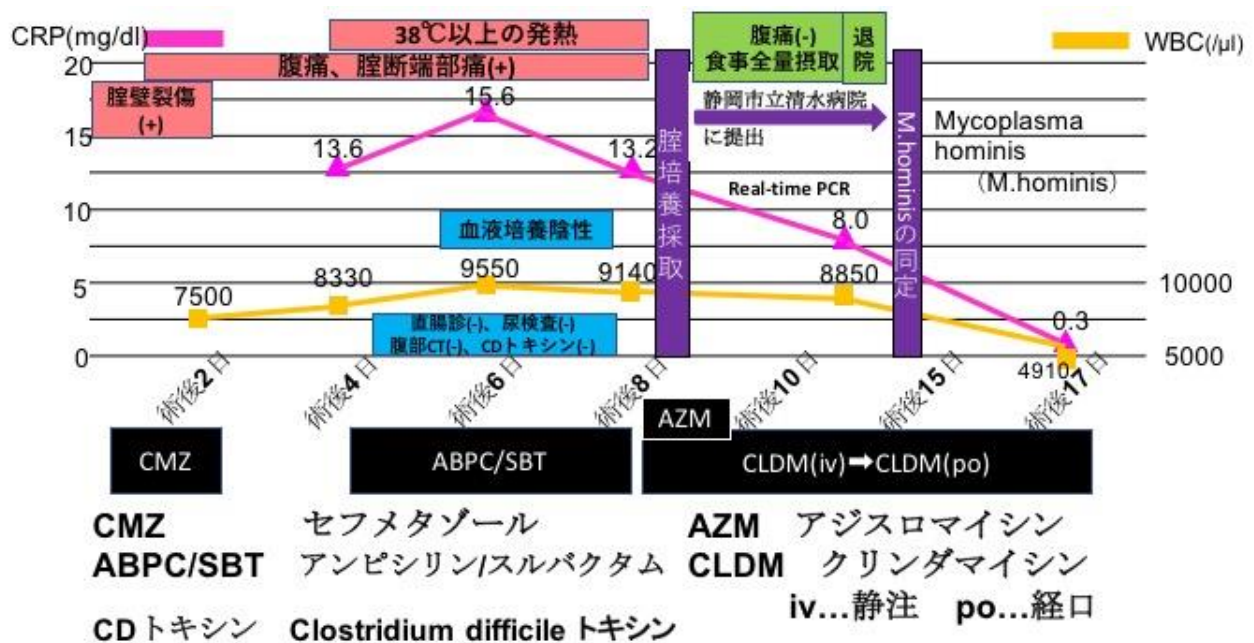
CRP(mg/dl)

38℃以上の発熱

腹痛、腟断端部痛(+)

腟壁裂傷 (+)

腹痛(-) 食事全量摂取

退院

WBC(/μl)

20
15
10
5
0

15.6
13.6
13.2
8.0
0.3

腟培養採取

静岡市立清水病院に提出

Real-time PCR

M.hominisの同定

Mycoplasma hominis (M.hominis)

血液培養陰性

直腸診(-)、尿検査(-) 腹部CT(-)、CDトキシン(-)

7500
8330
9550
9140
8850
4910

10000
5000

術後2日
術後4日
術後6日
術後8日
術後10日
術後15日
術後17日

AZM

CMZ

ABPC/SBT

CLDM(iv)➡CLDM(po)

CMZ セフメタゾール
ABPC/SBT アンピシリン/スルバクタム
CDトキシン Clostridium difficile トキシン

AZM アジスロマイシン
CLDM クリンダマイシン
iv…静注 po…経口